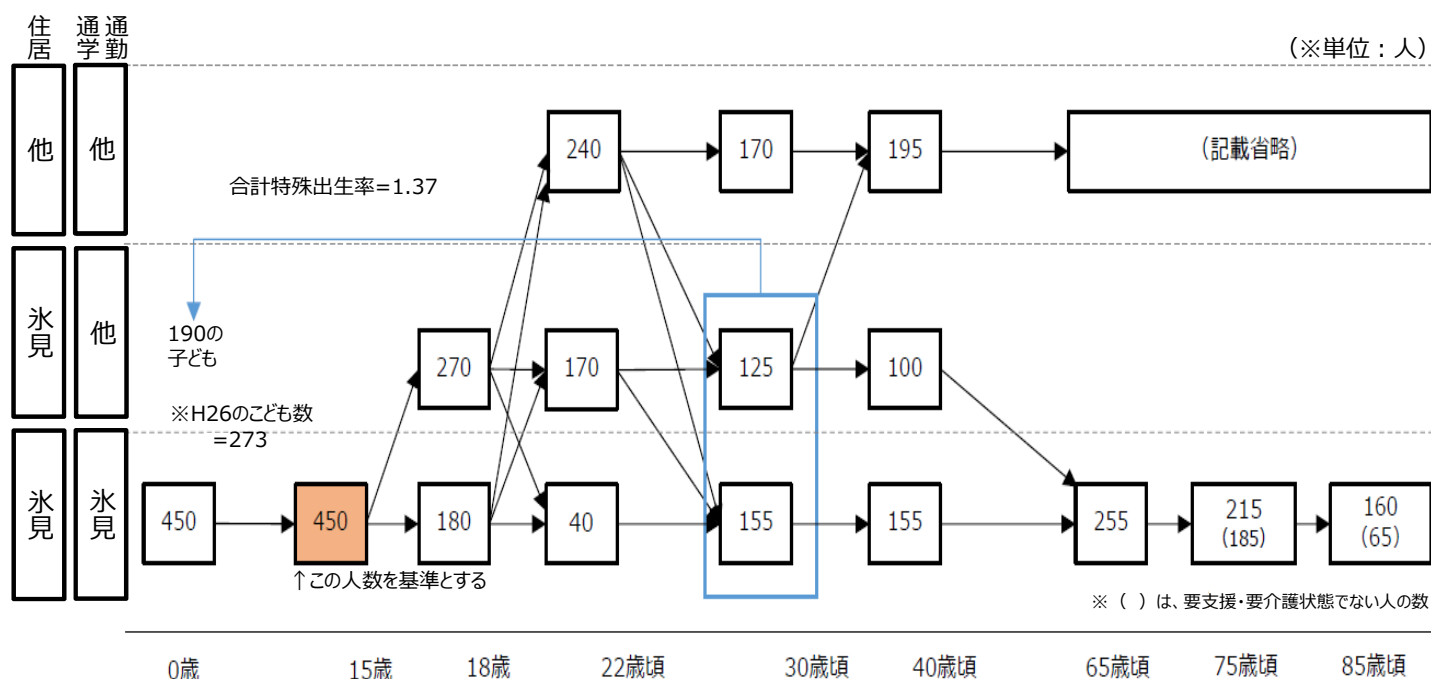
住居　通学　通勤

（※単位：人）

他　他

240　170　195　（記載省略）

合計特殊出生率＝1.37

氷見　他

190の子ども

270　170　125　100

※H26のこども数＝273

氷見　氷見

450　450　180　40　155　155　255　215 (185)　160 (65)

↑この人数を基準とする

※（　）は、要支援・要介護状態でない人の数

0歳　15歳　18歳　22歳頃　30歳頃　40歳頃　65歳頃　75歳頃　85歳頃